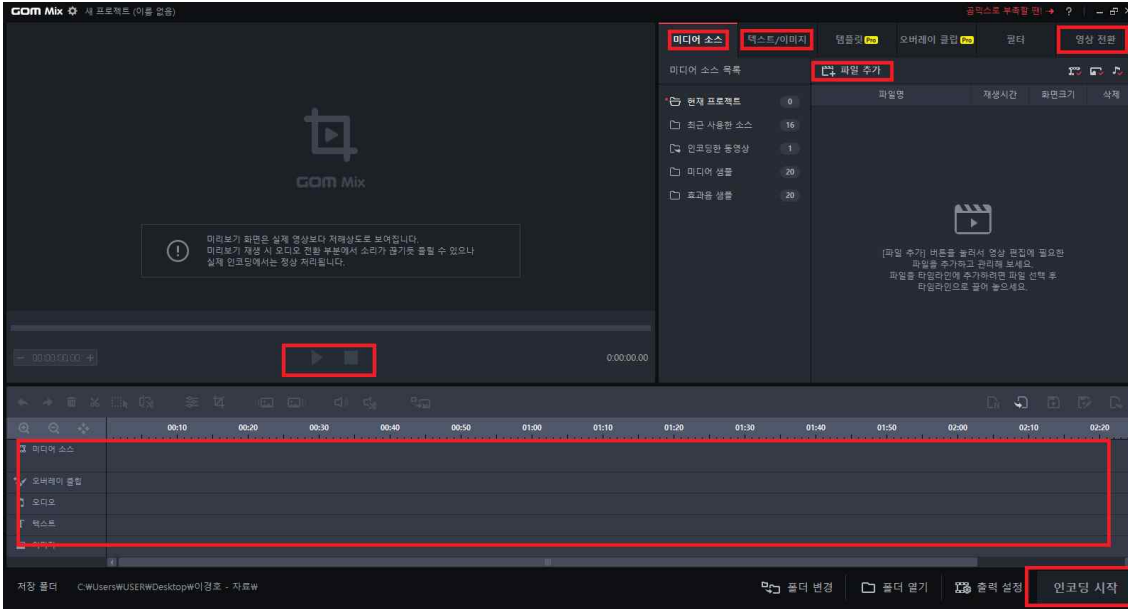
GOM Mix 새 프로젝트 (이름 없음)

곰믹스로 부족할 땐! → ?

미디어 소스 텍스트/이미지 템플릿 Pro 오버레이 클립 Pro 필터 영상 전환

미디어 소스 목록

파일 추가

현재 프로젝트 0
최근 사용한 소스 16
인코딩한 동영상 1
미디어 샘플 20
효과음 샘플 20

파일명 재생시간 화면크기 삭제

GOM Mix

미리보기 화면은 실제 영상보다 저해상도로 보여집니다.
미리보기 재생 시 오디오 전환 부분에서 소리가 끊기듯 들릴 수 있으나
실제 인코딩에서는 정상 처리됩니다.

[파일 추가] 버튼을 눌러서 영상 편집에 필요한 파일을 추가하고 관리해 보세요.
파일을 타임라인에 추가하려면 파일 선택 후 타임라인으로 끌어 놓으세요.

00:00:00.00

0:00:00.00

00:10 00:20 00:30 00:40 00:50 01:00 01:10 01:20 01:30 01:40 01:50 02:00 02:10 02:20

미디어 소스
오버레이 클립
오디오
텍스트
이미지

저장 폴더 C:₩Users₩USER₩Desktop₩이경호 - 자료₩

폴더 변경 폴더 열기 출력 설정 인코딩 시작